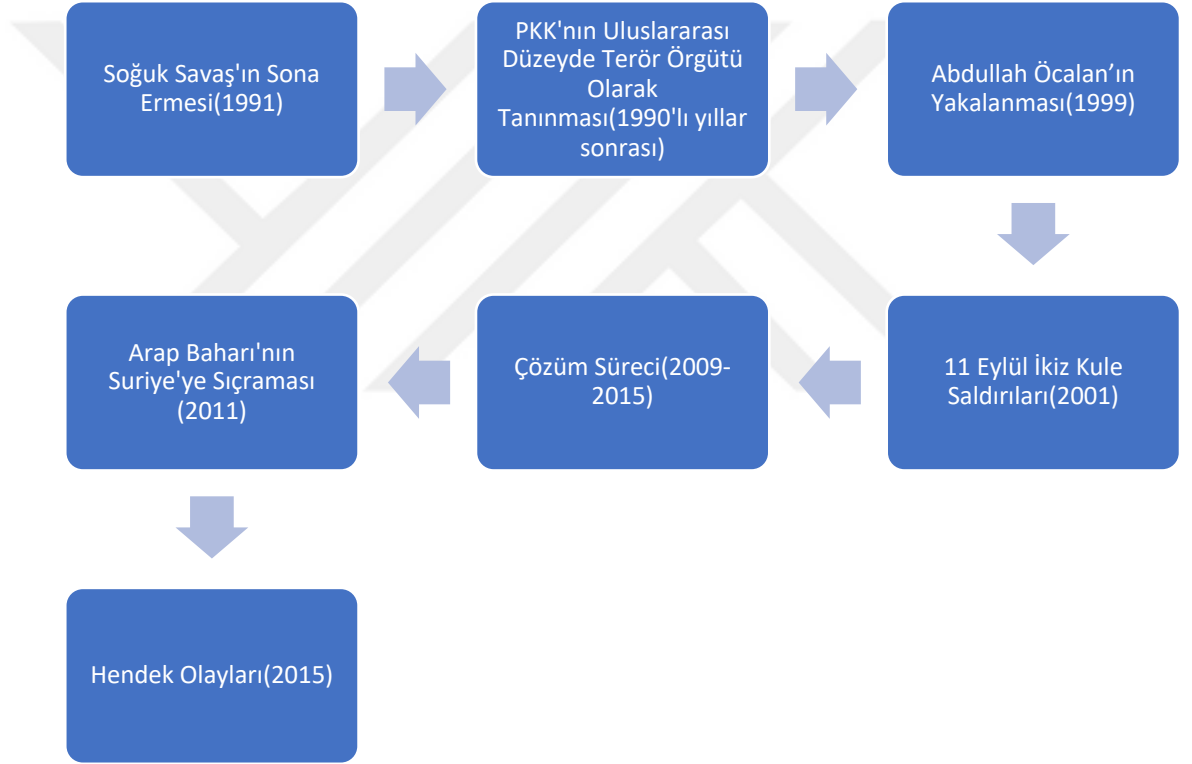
Soğuk Savaş'ın Sona Ermesi(1991)

PKK'nın Uluslararası Düzeyde Terör Örgütü Olarak Tanınması(1990'lı yıllar sonrası)

Abdullah Öcalan'ın Yakalanması(1999)

11 Eylül İkiz Kule Saldırıları(2001)

Çözüm Süreci(2009-2015)

Arap Baharı'nın Suriye'ye Sıçraması (2011)

Hendek Olayları(2015)